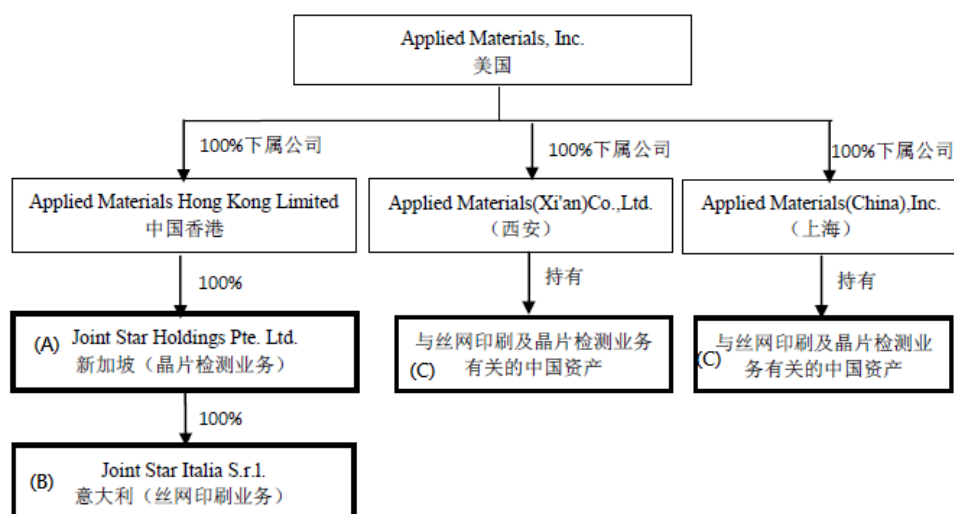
Applied Materials, Inc.
美国

100%下属公司

100%下属公司

100%下属公司

Applied Materials Hong Kong Limited
中国香港

Applied Materials(Xi'an)Co.,Ltd.
（西安）

Applied Materials(China),Inc.
（上海）

100%

持有

持有

(A) Joint Star Holdings Pte. Ltd.
新加坡（晶片检测业务）

与丝网印刷及晶片检测业务
(C) 有关的中国资产

与丝网印刷及晶片检测业
(C) 务有关的中国资产

100%

Joint Star Italia S.r.l.
(B) 意大利（丝网印刷业务）